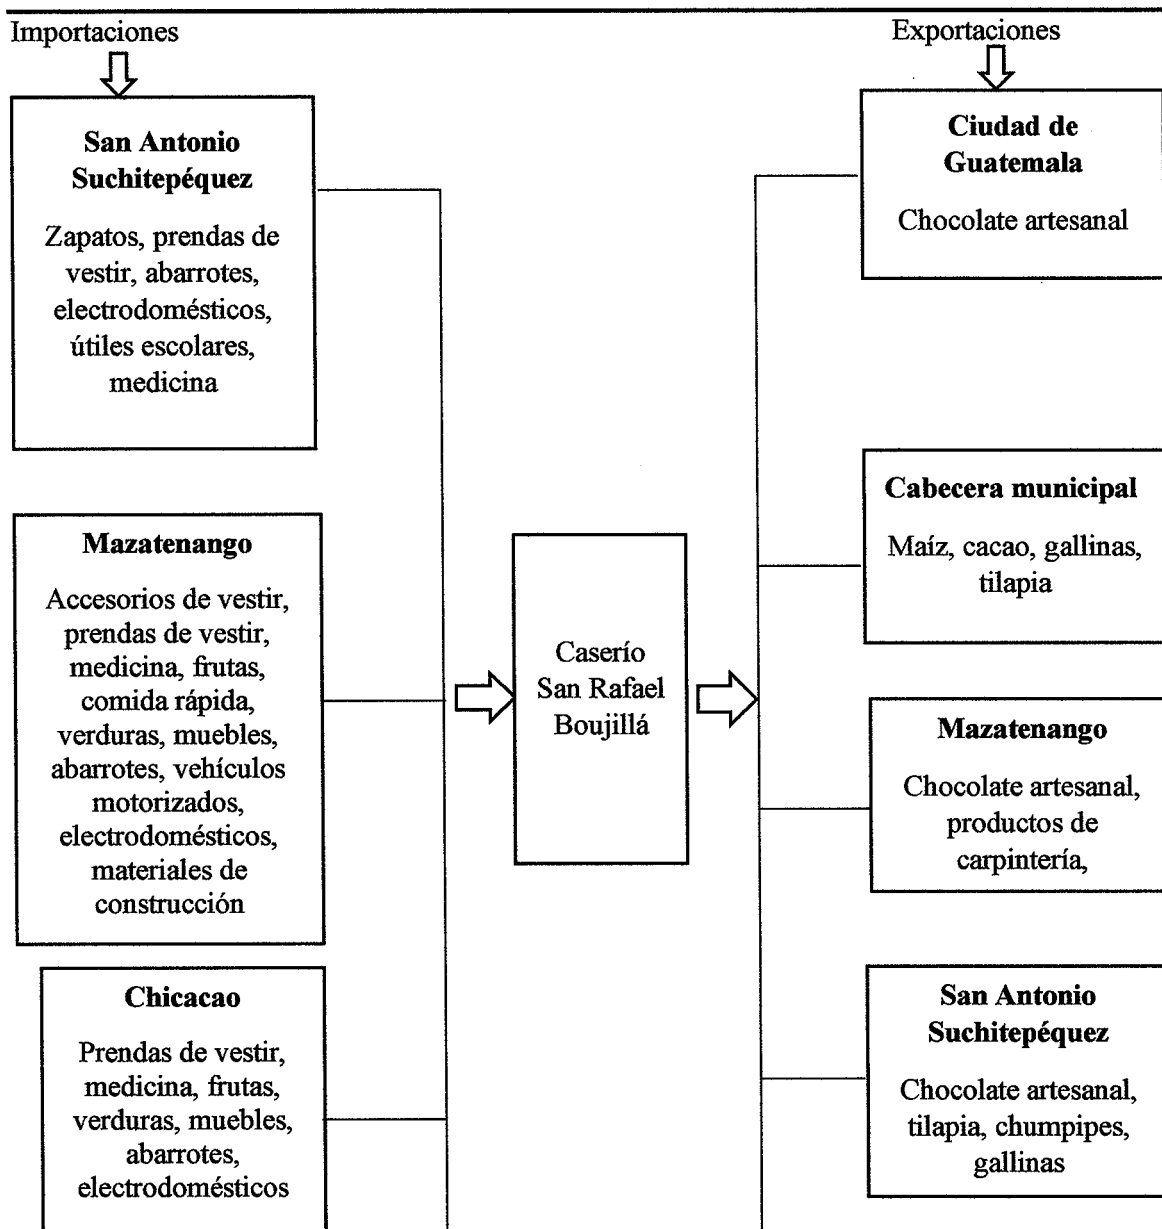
Importaciones

Exportaciones

**San Antonio Suchitepéquez**

Zapatos, prendas de vestir, abarrotes, electrodomésticos, útiles escolares, medicina

**Mazatenango**

Accesorios de vestir, prendas de vestir, medicina, frutas, comida rápida, verduras, muebles, abarrotes, vehículos motorizados, electrodomésticos, materiales de construcción

**Chicacao**

Prendas de vestir, medicina, frutas, verduras, muebles, abarrotes, electrodomésticos

Caserío San Rafael Boujillá

**Ciudad de Guatemala**

Chocolate artesanal

**Cabecera municipal**

Maíz, cacao, gallinas, tilapia

**Mazatenango**

Chocolate artesanal, productos de carpintería,

**San Antonio Suchitepéquez**

Chocolate artesanal, tilapia, chumpipes, gallinas